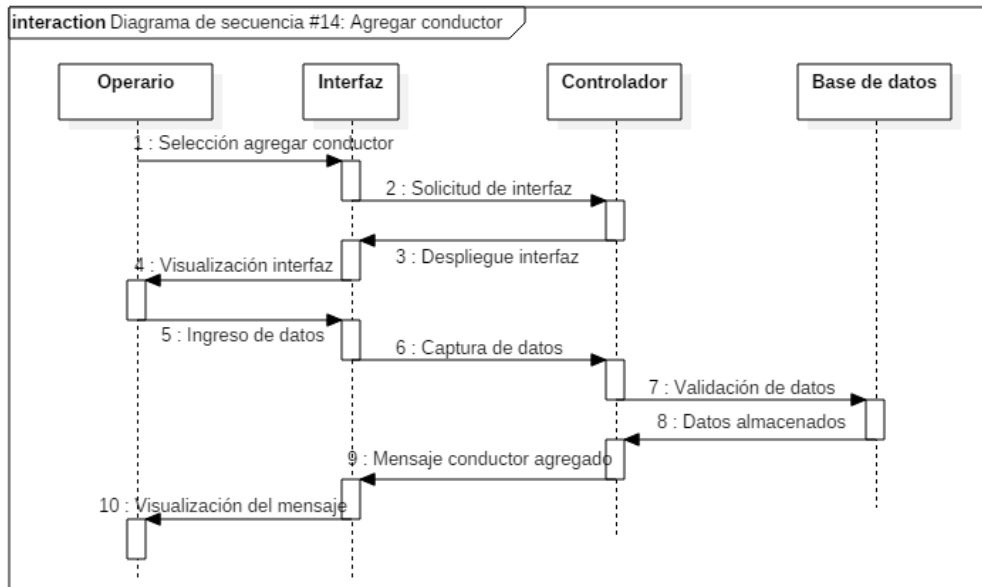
interaction Diagrama de secuencia #14: Agregar conductor

Operario

Interfaz

Controlador

Base de datos

1 : Selección agregar conductor

2 : Solicitud de interfaz

3 : Despliegue interfaz

4 : Visualización interfaz

5 : Ingreso de datos

6 : Captura de datos

7 : Validación de datos

8 : Datos almacenados

9 : Mensaje conductor agregado

10 : Visualización del mensaje